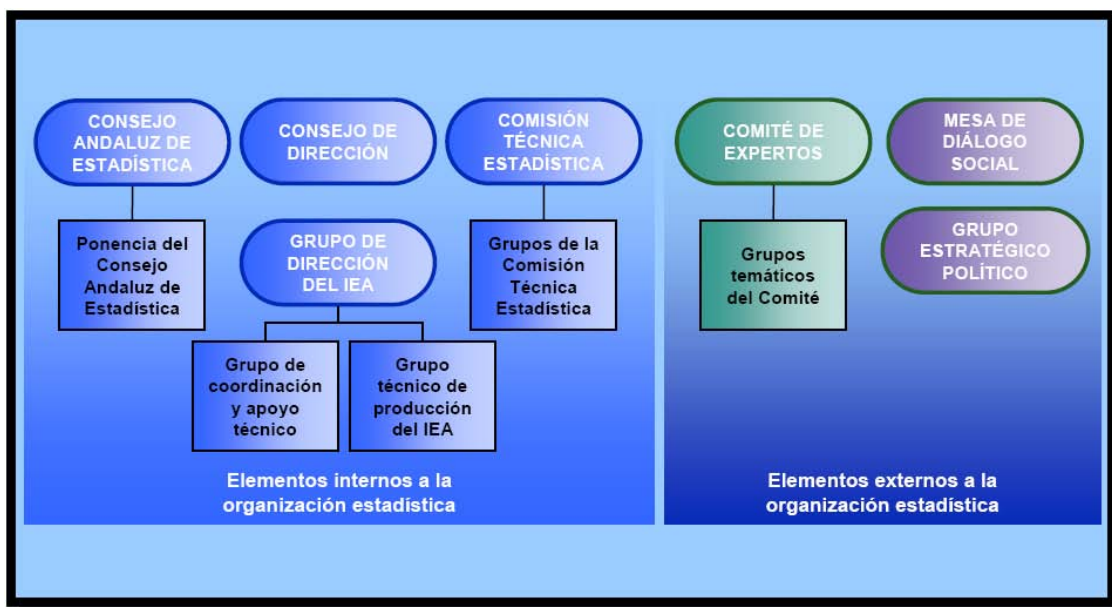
CONSEJO ANDALUZ DE ESTADÍSTICA

Ponencia del Consejo Andaluz de Estadística

CONSEJO DE DIRECCIÓN

GRUPO DE DIRECCIÓN DEL IEA

Grupo de coordinación y apoyo técnico

Grupo técnico de producción del IEA

COMISIÓN TÉCNICA ESTADÍSTICA

Grupos de la Comisión Técnica Estadística

Elementos internos a la organización estadística

COMITÉ DE EXPERTOS

Grupos temáticos del Comité

MESA DE DIÁLOGO SOCIAL

GRUPO ESTRATÉGICO POLÍTICO

Elementos externos a la organización estadística